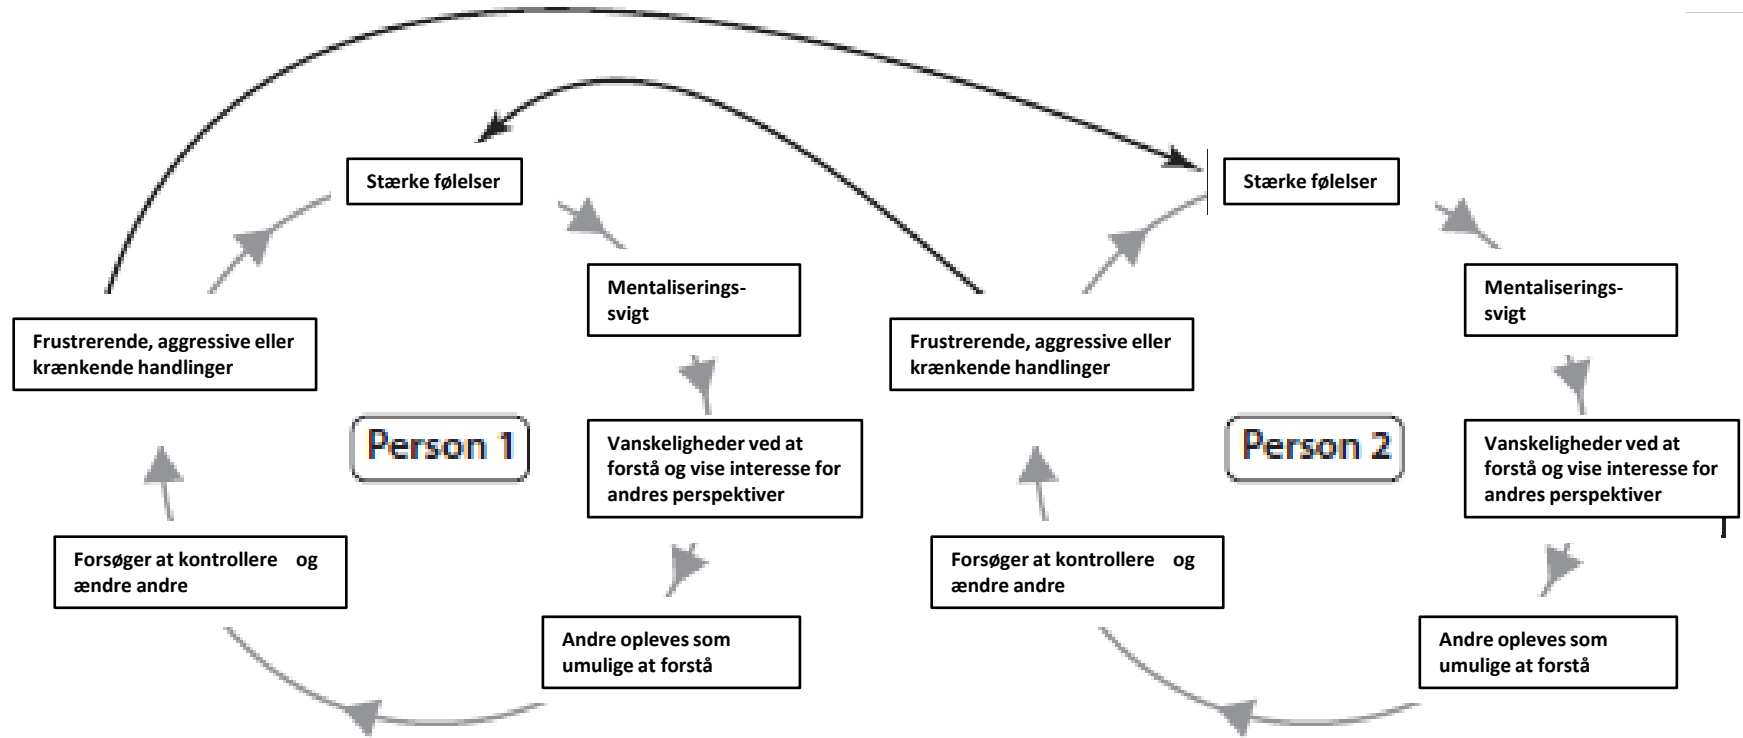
Stærke følelser

Mentaliseringssvigt

Frustrerende, aggressive eller krænkende handlinger

Person 1

Vanskeligheder ved at forstå og vise interesse for andres perspektiver

Forsøger at kontrollere og ændre andre

Andre opleves som umulige at forstå

Stærke følelser

Mentaliseringssvigt

Frustrerende, aggressive eller krænkende handlinger

Person 2

Vanskeligheder ved at forstå og vise interesse for andres perspektiver

Forsøger at kontrollere og ændre andre

Andre opleves som umulige at forstå